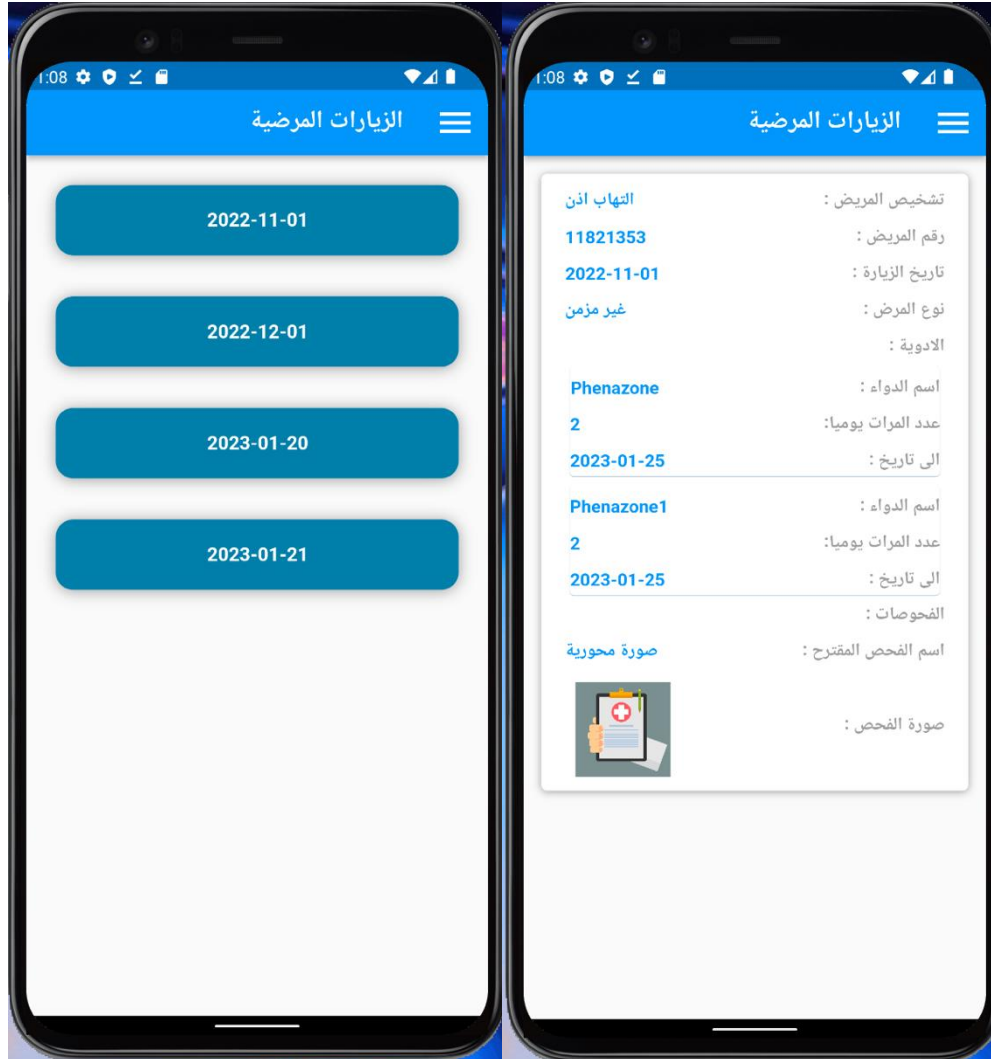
1:08

الزيارات المرضية

2022-11-01

2022-12-01

2023-01-20

2023-01-21

1:08

الزيارات المرضية

تشخيص المريض : التهاب اذن

رقم المريض : 11821353

تاريخ الزيارة : 2022-11-01

نوع المرض : غير مزمن

الادوية :

اسم الدواء : Phenazone

عدد المرات يوميا: 2

الى تاريخ : 2023-01-25

اسم الدواء : Phenazone1

عدد المرات يوميا: 2

الى تاريخ : 2023-01-25

الفحوصات :

اسم الفحص المقترح : صورة محورية

صورة الفحص :